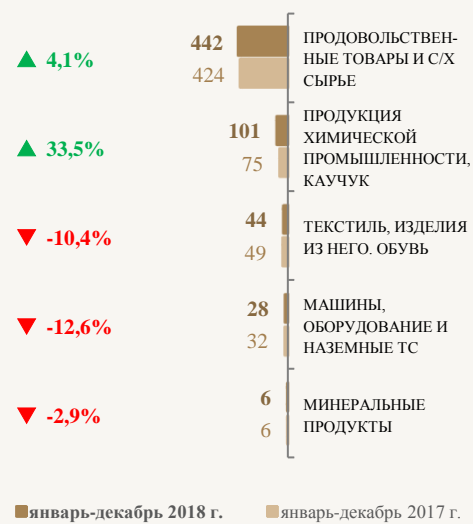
▲ 4,1%
442
424
ПРОДОВОЛЬСТВЕННЫЕ ТОВАРЫ И С/Х СЫРЬЕ

▲ 33,5%
101
75
ПРОДУКЦИЯ ХИМИЧЕСКОЙ ПРОМЫШЛЕННОСТИ, КАУЧУК

▼ -10,4%
44
49
ТЕКСТИЛЬ, ИЗДЕЛИЯ ИЗ НЕГО. ОБУВЬ

▼ -12,6%
28
32
МАШИНЫ, ОБОРУДОВАНИЕ И НАЗЕМНЫЕ ТС

▼ -2,9%
6
6
МИНЕРАЛЬНЫЕ ПРОДУКТЫ

январь-декабрь 2018 г.
январь-декабрь 2017 г.